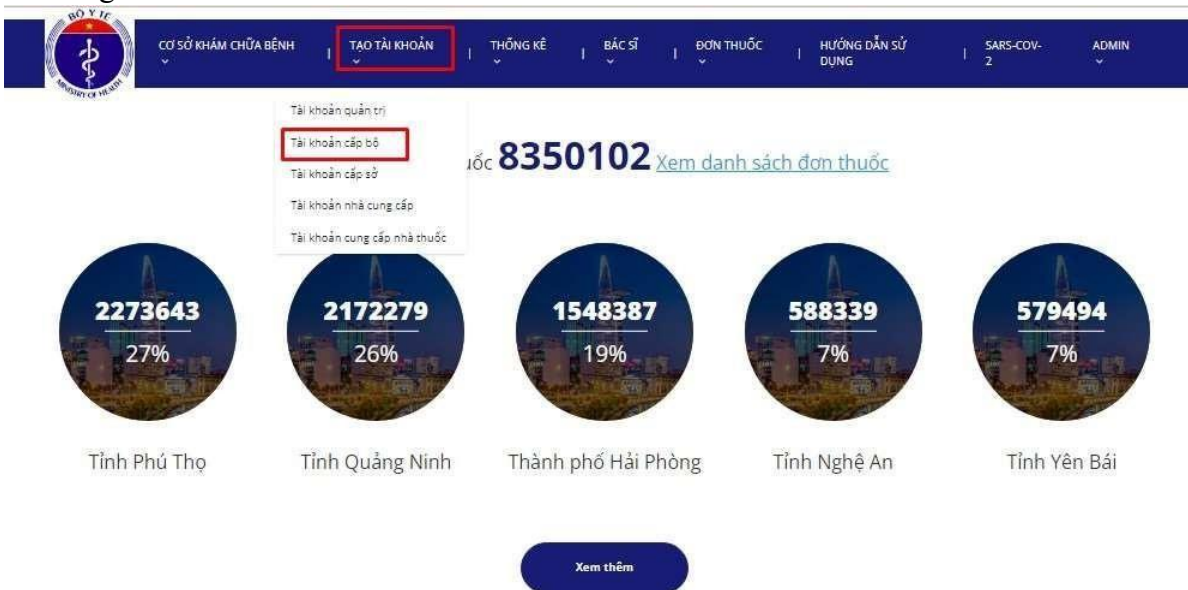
BỘ Y TẾ
MINISTRY OF HEALTH

CƠ SỞ KHÁM CHỮA BỆNH | TẠO TÀI KHOẢN | THỐNG KÊ | BÁC SĨ | ĐƠN THUỐC | HƯỚNG DẪN SỬ DỤNG | SARS-COV-2 | ADMIN

Tài khoản quản trị
Tài khoản cấp bộ
Tài khoản cấp sở
Tài khoản nhà cung cấp
Tài khoản cung cấp nhà thuốc

uốc 8350102 Xem danh sách đơn thuốc

2273643
27%
Tỉnh Phú Thọ

2172279
26%
Tỉnh Quảng Ninh

1548387
19%
Thành phố Hải Phòng

588339
7%
Tỉnh Nghệ An

579494
7%
Tỉnh Yên Bái

Xem thêm